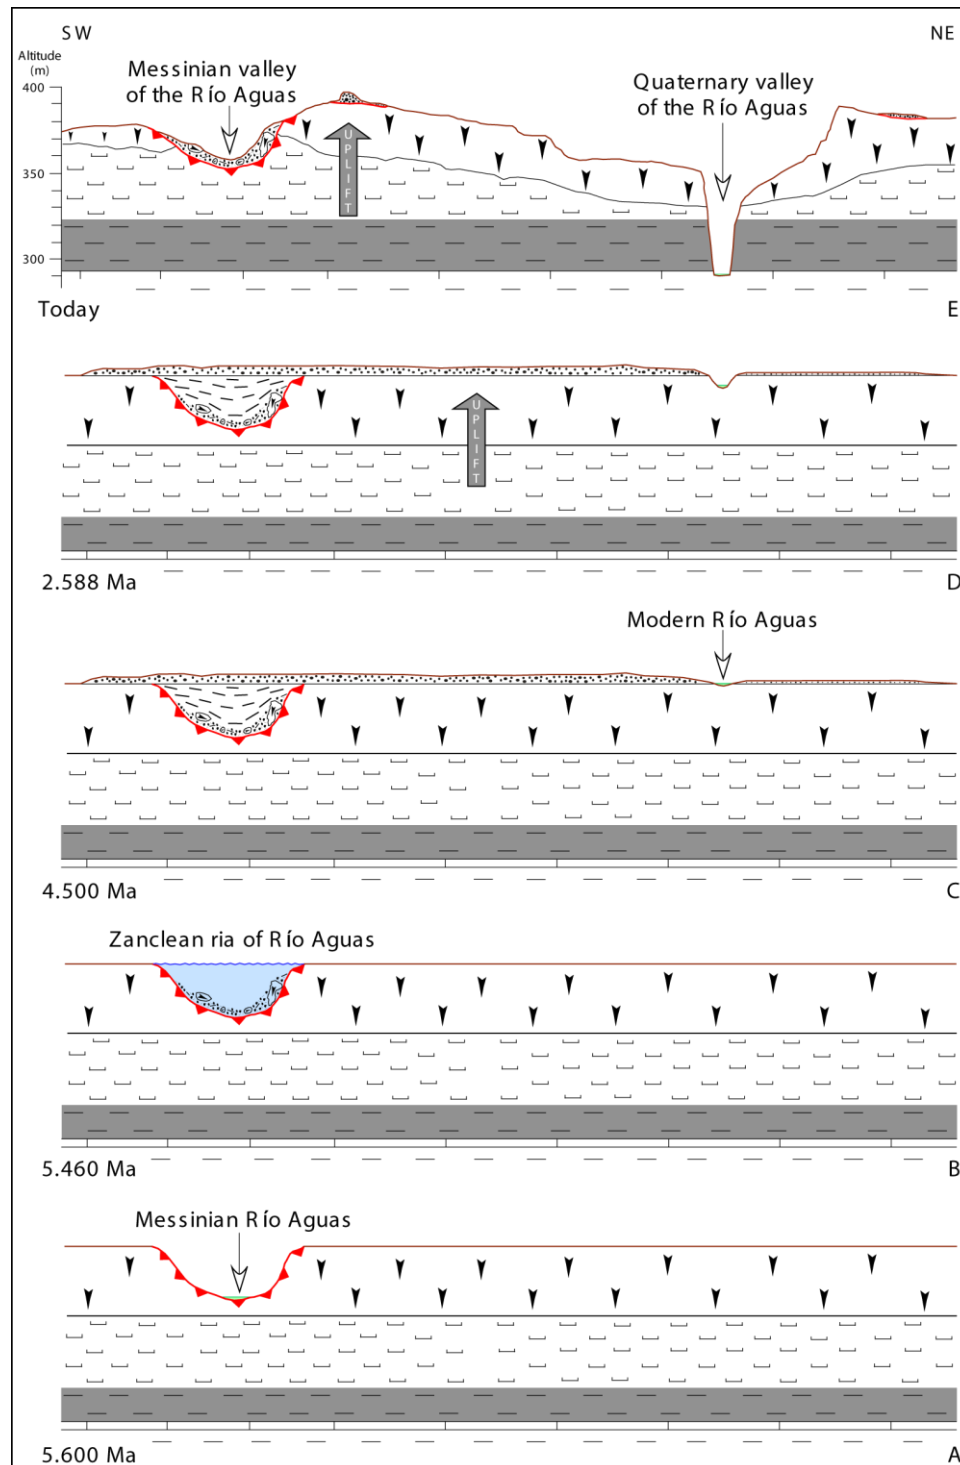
SW

NE

Altitude (m)

400

350

300

Messinian valley of the Río Aguas

Quaternary valley of the Río Aguas

UPLIFT

Today

E

UPLIFT

2.588 Ma

D

Modern Río Aguas

4.500 Ma

C

Zanclean ria of Río Aguas

5.460 Ma

B

Messinian Río Aguas

5.600 Ma

A